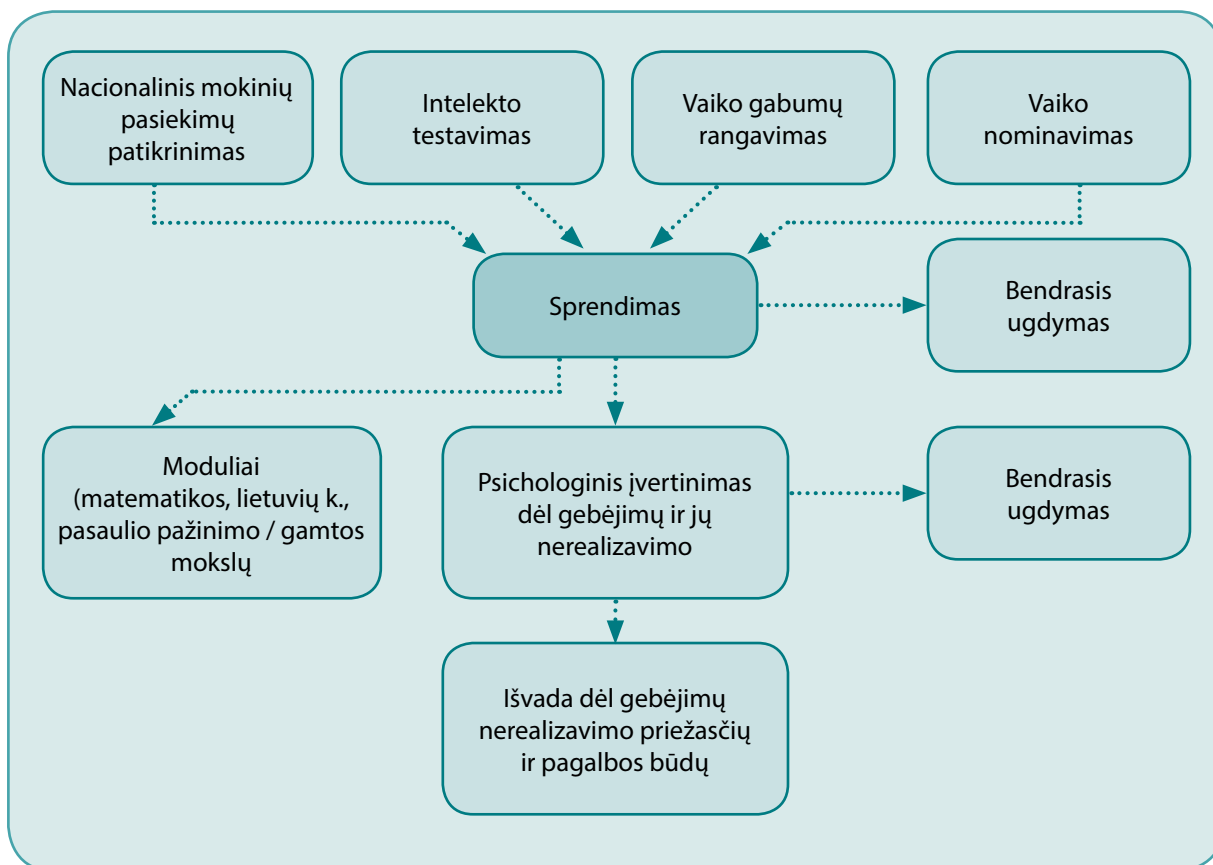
Nacionalinis mokinių pasiekimų patikrinimas

Intelekto testavimas

Vaiko gabumų rangavimas

Vaiko nominavimas

Sprendimas

Bendrasis ugdymas

Moduliai (matematikos, lietuvių k., pasaulio pažinimo / gamtos mokslų

Psichologinis įvertinimas dėl gebėjimų ir jų nerealizavimo

Bendrasis ugdymas

Išvada dėl gebėjimų nerealizavimo priežasčių ir pagalbos būdų